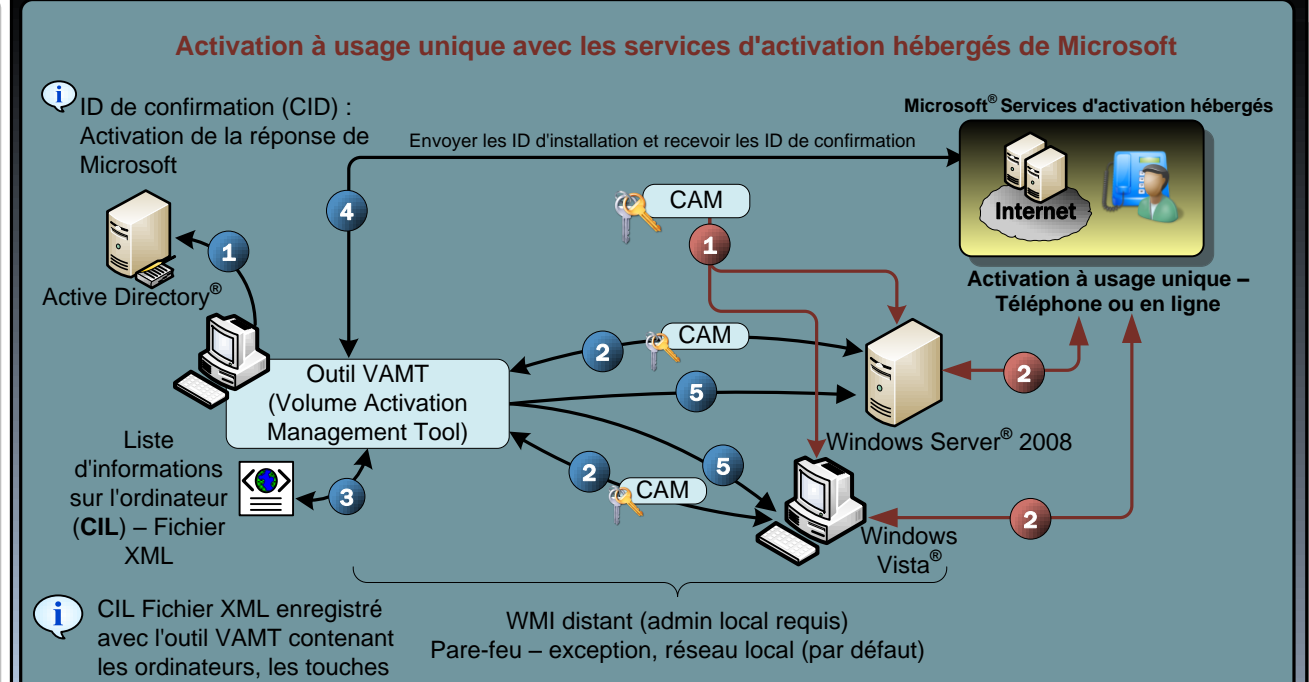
Activation à usage unique avec les services d'activation hébergés de Microsoft

ID de confirmation (CID) : Activation de la réponse de Microsoft

Microsoft® Services d'activation hébergés

Envoyer les ID d'installation et recevoir les ID de confirmation

Internet

4

CAM

1

1

Active Directory®

Activation à usage unique – Téléphone ou en ligne

2

CAM

Outil VAMT (Volume Activation Management Tool)

5

2

Windows Server® 2008

Liste d'informations sur l'ordinateur (**CIL**) – Fichier XML

3

2

CAM

5

2

Windows Vista®

CIL Fichier XML enregistré avec l'outil VAMT contenant les ordinateurs, les touches

WMI distant (admin local requis)
Pare-feu – exception, réseau local (par défaut)